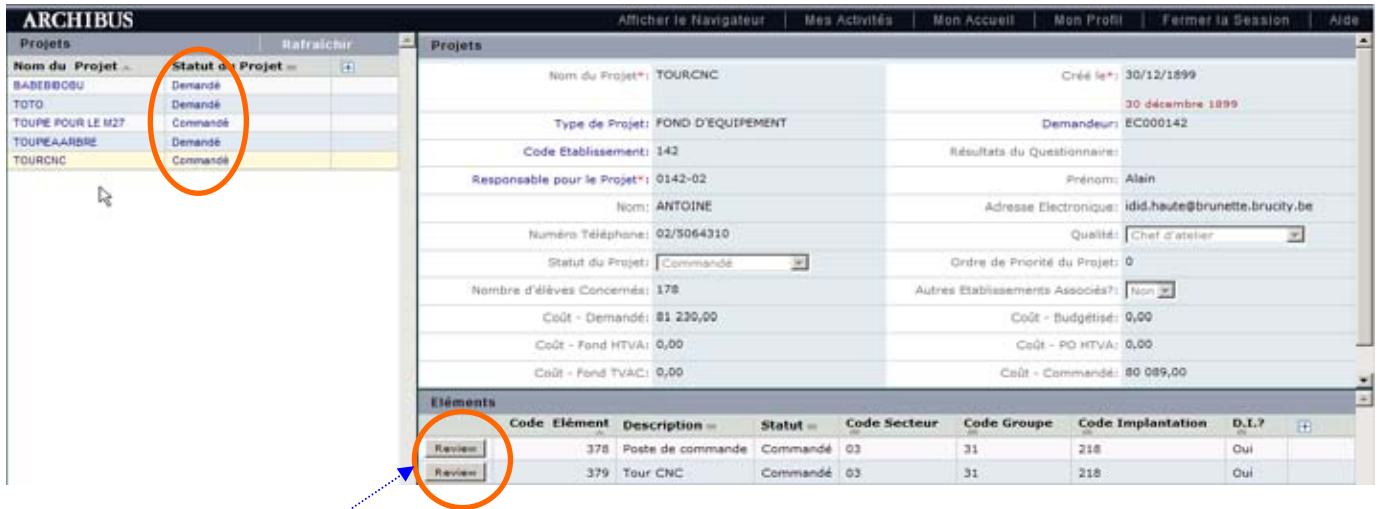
ARCHIBUS

Afficher le Navigateur | Mes Activités | Mon Accueil | Mon Profil | Fermer la Session | Aide

Projets Rafraîchir

| Nom du Projet | Statut du Projet | + |
|---|---|---|
| BABEBIBOBU | Demandé | |
| TOTO | Demandé | |
| TOUPE POUR LE M27 | Commandé | |
| TOUPEAARBRE | Demandé | |
| TOURCNC | Commandé | |

Projets

Nom du Projet*: TOURCNC
Créé le*: 30/12/1899
30 décembre 1899
Type de Projet: FOND D'EQUIPEMENT
Demandeur: EC000142
Code Etablissement: 142
Résultats du Questionnaire:
Responsable pour le Projet*: 0142-02
Prénom: Alain
Nom: ANTOINE
Adresse Electronique: idid.haute@brunette.brucity.be
Numéro Téléphone: 02/5064310
Qualité: Chef d'atelier
Statut du Projet: Commandé
Ordre de Priorité du Projet: 0
Nombre d'élèves Concernés: 178
Autres Etablissements Associés?: Non
Coût - Demandé: 81 230,00
Coût - Budgétisé: 0,00
Coût - Fond HTVA: 0,00
Coût - PO HTVA: 0,00
Coût - Fond TVAC: 0,00
Coût - Commandé: 80 089,00

Eléments

| | Code Elément | Description | Statut | Code Secteur | Code Groupe | Code Implantation | D.I.? | + |
|---|---|---|---|---|---|---|---|---|
| Review | 378 | Poste de commande | Commandé | 03 | 31 | 218 | Oui | |
| Review | 379 | Tour CNC | Commandé | 03 | 31 | 218 | Oui | |